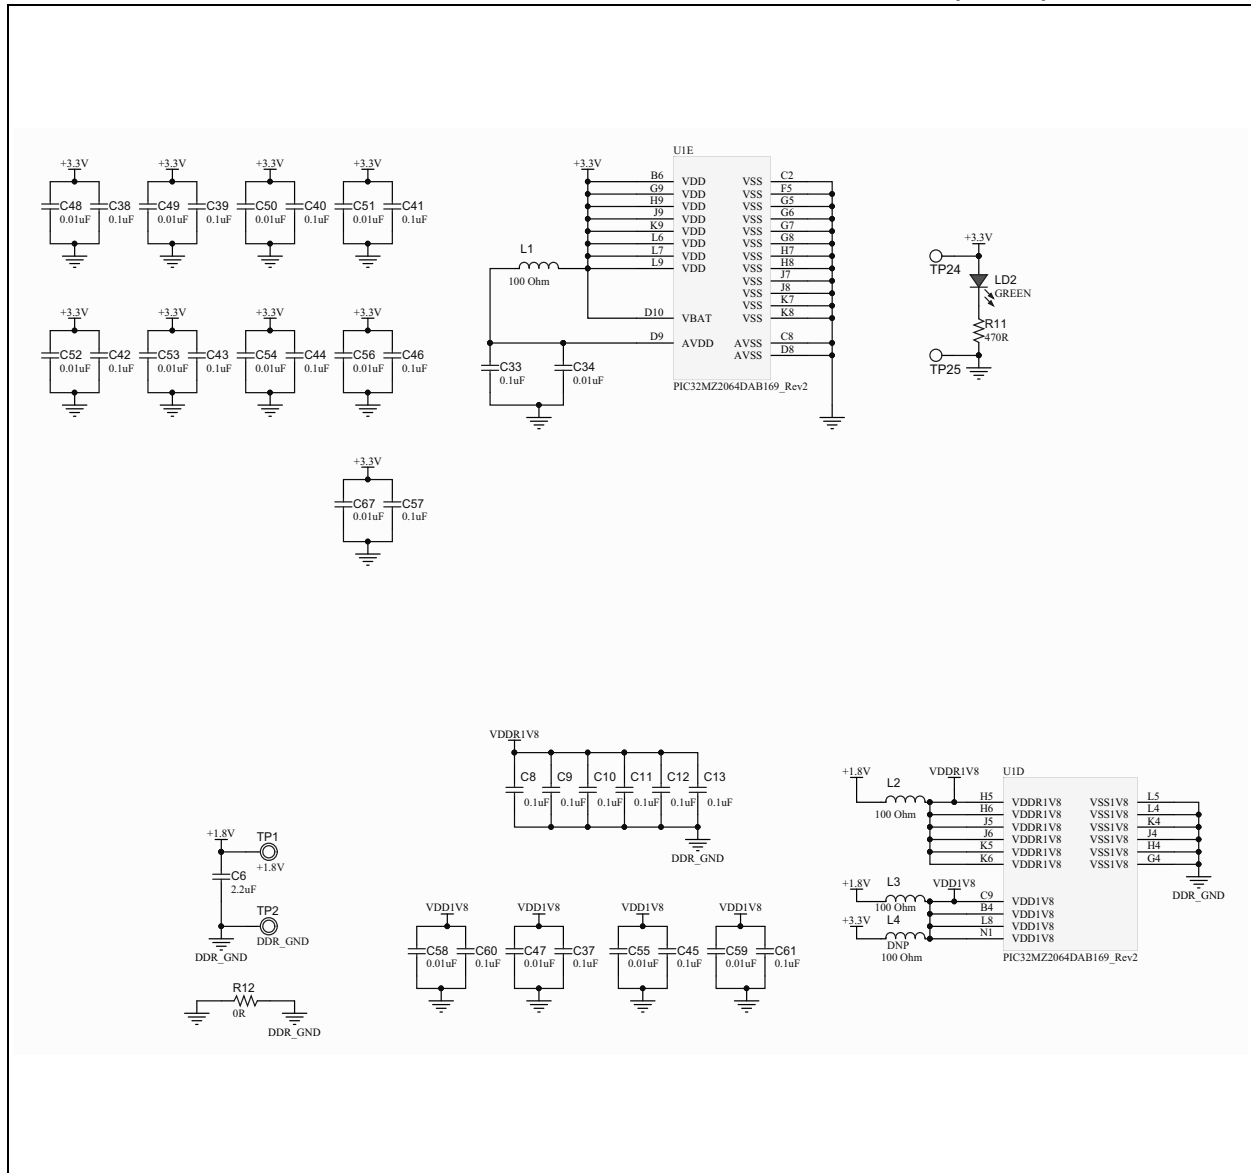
+3.3V
C48 0.01uF C38 0.1uF
+3.3V
C49 0.01uF C39 0.1uF
+3.3V
C50 0.01uF C40 0.1uF
+3.3V
C51 0.01uF C41 0.1uF

+3.3V
C52 0.01uF C42 0.1uF
+3.3V
C53 0.01uF C43 0.1uF
+3.3V
C54 0.01uF C44 0.1uF
+3.3V
C56 0.01uF C46 0.1uF

+3.3V
C67 0.01uF C57 0.1uF

+3.3V
U1E
B6 VDD
G9 VDD
H9 VDD
J9 VDD
K9 VDD
L6 VDD
L7 VDD
L9 VDD
D10 VBAT
D9 AVDD
VSS C2
VSS F5
VSS G5
VSS G6
VSS G7
VSS G8
VSS H7
VSS H8
VSS J7
VSS J8
VSS K7
VSS K8
AVSS C8
AVSS D8
PIC32MZ2064DAB169_Rev2
L1
100 Ohm
C33 0.1uF
C34 0.01uF

+3.3V
TP24
LD2
GREEN
R11
470R
TP25

VDDR1V8
C8 0.1uF
C9 0.1uF
C10 0.1uF
C11 0.1uF
C12 0.1uF
C13 0.1uF
DDR_GND

+1.8V
L2
100 Ohm
VDDR1V8
U1D
H5 VDDR1V8
H6 VDDR1V8
J5 VDDR1V8
J6 VDDR1V8
K5 VDDR1V8
K6 VDDR1V8
VSS1V8 L5
VSS1V8 L4
VSS1V8 K4
VSS1V8 J4
VSS1V8 H4
VSS1V8 G4
DDR_GND
+1.8V
L3
100 Ohm
VDD1V8
C9 VDD1V8
B4 VDD1V8
L8 VDD1V8
N1 VDD1V8
+3.3V
L4
DNP
100 Ohm
PIC32MZ2064DAB169_Rev2

+1.8V
TP1
+1.8V
C6
2.2uF
TP2
DDR_GND
DDR_GND

R12
0R
DDR_GND

VDD1V8
C58 0.01uF C60 0.1uF
VDD1V8
C47 0.01uF C37 0.1uF
VDD1V8
C55 0.01uF C45 0.1uF
VDD1V8
C59 0.01uF C61 0.1uF